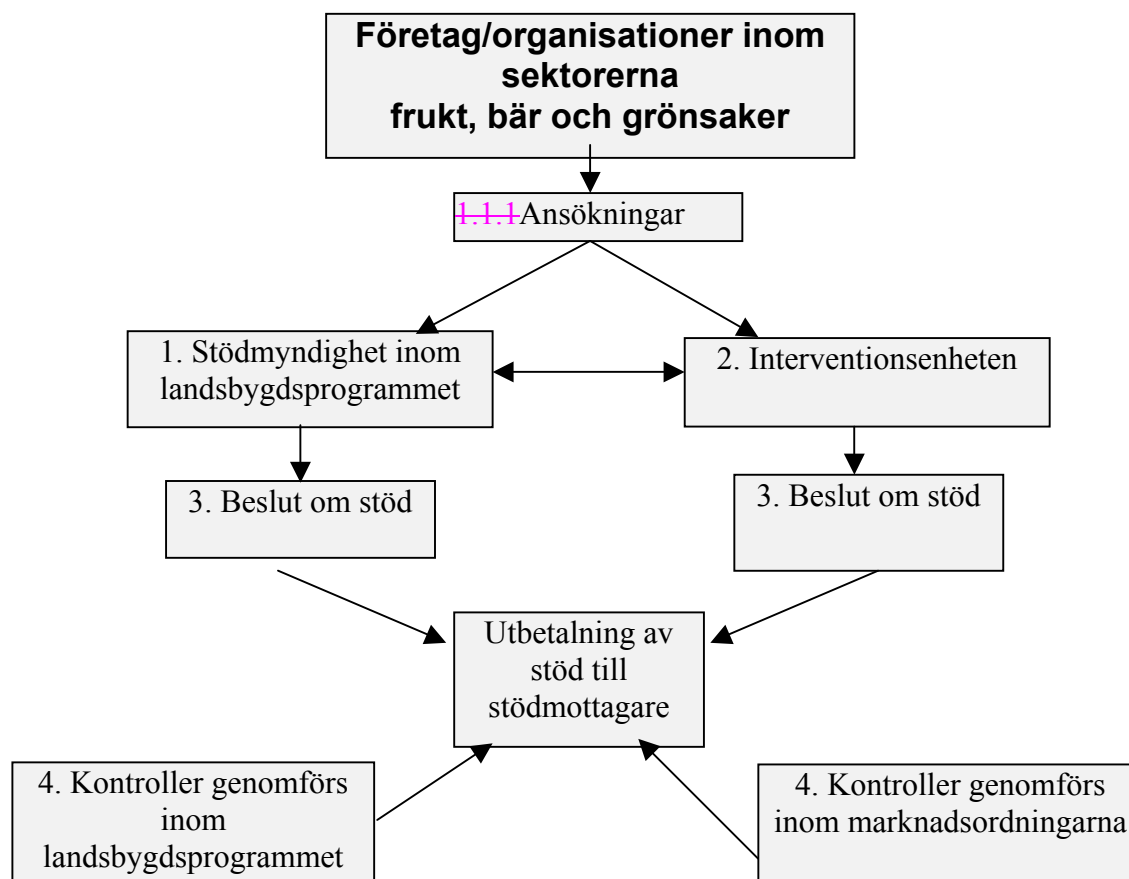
Företag/organisationer inom sektorerna frukt, bär och grönsaker

1.1.1 Ansökningar

1. Stödmyndighet inom landsbygdsprogrammet

2. Interventionsenheten

3. Beslut om stöd

3. Beslut om stöd

Utbetalning av stöd till stödmottagare

4. Kontroller genomförs inom landsbygdsprogrammet

4. Kontroller genomförs inom marknadsordningarna